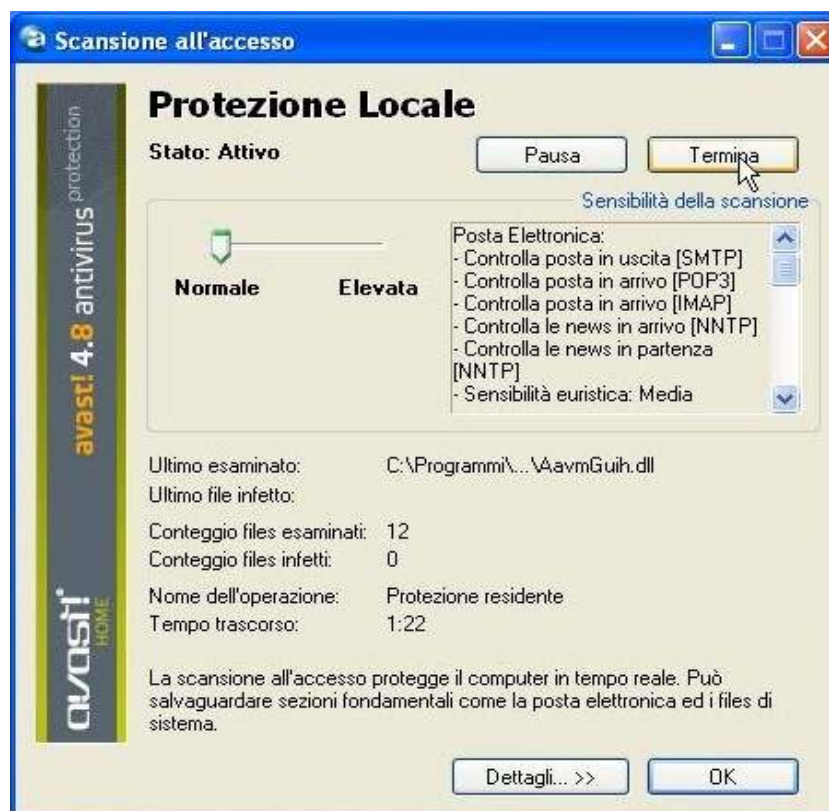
Scansione all'accesso

avast! 4.8 antivirus protection

Protezione Locale

Stato: Attivo

Pausa

Termina

Sensibilità della scansione

Normale

Elevata

Posta Elettronica:
- Controlla posta in uscita [SMTP]
- Controlla posta in arrivo [POP3]
- Controlla posta in arrivo [IMAP]
- Controlla le news in arrivo [NNTP]
- Controlla le news in partenza [NNTP]
- Sensibilità euristica: Media

Ultimo esaminato: C:\Programmi\...\AavmGuih.dll
Ultimo file infetto:

Conteggio files esaminati: 12
Conteggio files infetti: 0

Nome dell'operazione: Protezione residente
Tempo trascorso: 1:22

avast! HOME

La scansione all'accesso protegge il computer in tempo reale. Può salvaguardare sezioni fondamentali come la posta elettronica ed i files di sistema.

Dettagli... >>

OK